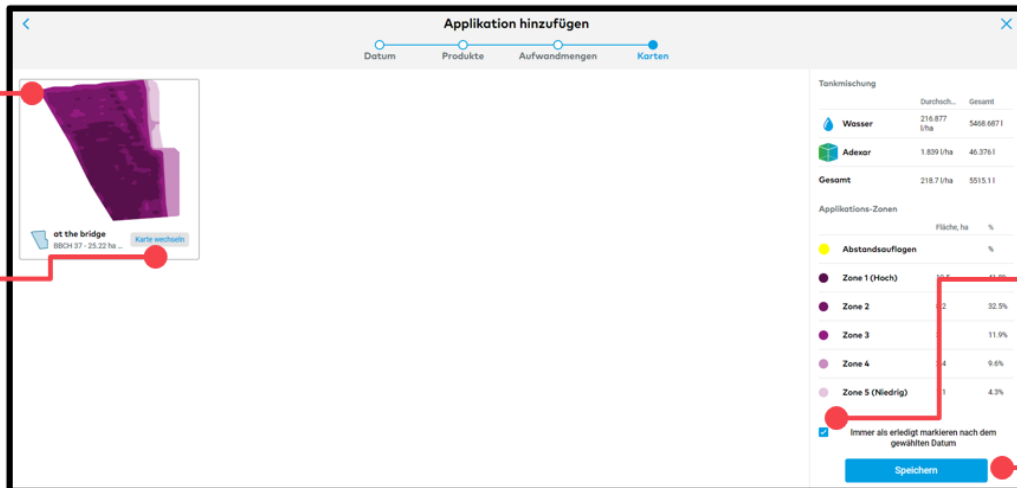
Applikation hinzufügen

Datum Produkte Aufwandmengen Karten

at the bridge
BBCH 37 - 25.22 ha ...
Karte wechseln

Tankmischung

| | Durchsch... | Gesamt |
|---|---|---|
| Wasser | 216.877 l/ha | 5468.687 l |
| Adexar | 1.839 l/ha | 46.376 l |
| Gesamt | 218.7 l/ha | 5515.1 l |

Applikations-Zonen

| | Fläche, ha | % |
|---|---|---|
| Abstandsauflagen | | % |
| Zone 1 (Hoch) | 10.5 | 41.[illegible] |
| Zone 2 | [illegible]2 | 32.5% |
| Zone 3 | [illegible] | 11.9% |
| Zone 4 | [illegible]4 | 9.6% |
| Zone 5 (Niedrig) | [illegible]1 | 4.3% |

Immer als erledigt markieren nach dem gewählten Datum

Speichern